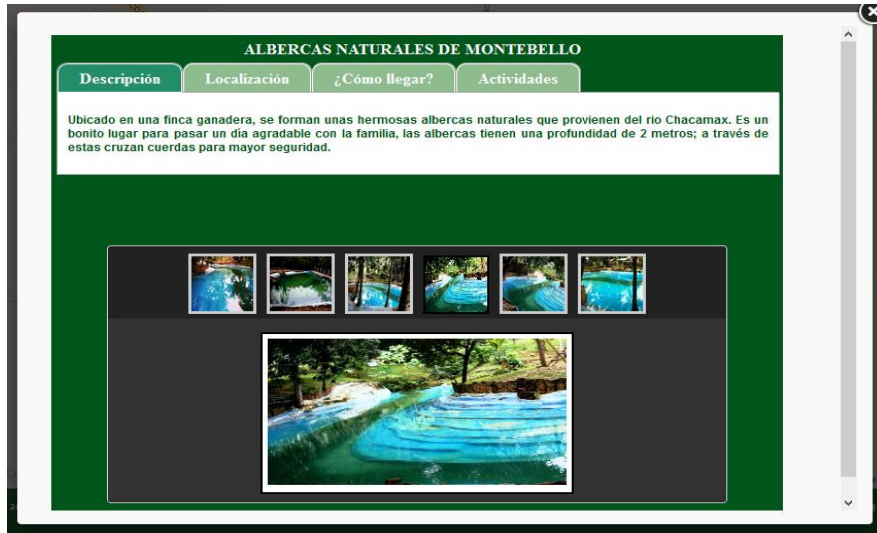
ALBERCAS NATURALES DE MONTEBELLO

Descripción | Localización | ¿Cómo llegar? | Actividades

Ubicado en una finca ganadera, se forman unas hermosas albercas naturales que provienen del rio Chacamax. Es un bonito lugar para pasar un día agradable con la familia, las albercas tienen una profundidad de 2 metros; a través de estas cruzan cuerdas para mayor seguridad.